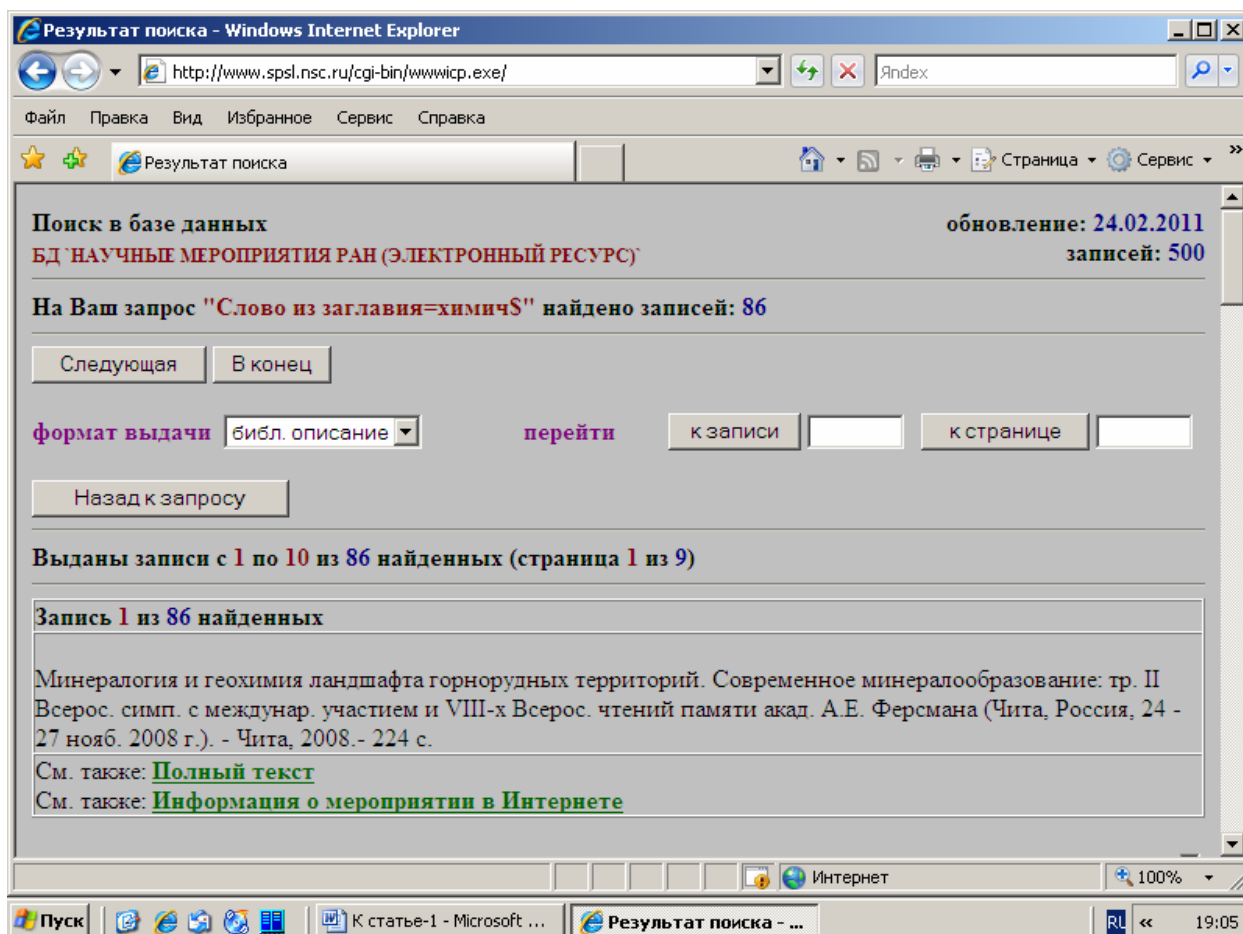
Результат поиска - Windows Internet Explorer

http://www.spsl.nsc.ru/cgi-bin/wwwicp.exe/

Яndex

Файл Правка Вид Избранное Сервис Справка

Результат поиска

Страница Сервис

Поиск в базе данных

БД `НАУЧНЫЕ МЕРОПРИЯТИЯ РАН (ЭЛЕКТРОННЫЙ РЕСУРС)`

обновление: 24.02.2011

записей: 500

На Ваш запрос "Слово из заглавия=химич$" найдено записей: 86

Следующая В конец

формат выдачи библ. описание

перейти к записи к странице

Назад к запросу

Выданы записи с 1 по 10 из 86 найденных (страница 1 из 9)

Запись 1 из 86 найденных

Минералогия и геохимия ландшафта горнорудных территорий. Современное минералообразование: тр. II Всерос. симп. с междунар. участием и VIII-х Всерос. чтений памяти акад. А.Е. Ферсмана (Чита, Россия, 24 - 27 нояб. 2008 г.). - Чита, 2008.- 224 с.

См. также: Полный текст

См. также: Информация о мероприятии в Интернете

Интернет

100%

Пуск

К статье-1 - Microsoft ...

Результат поиска - ...

RL

19:05